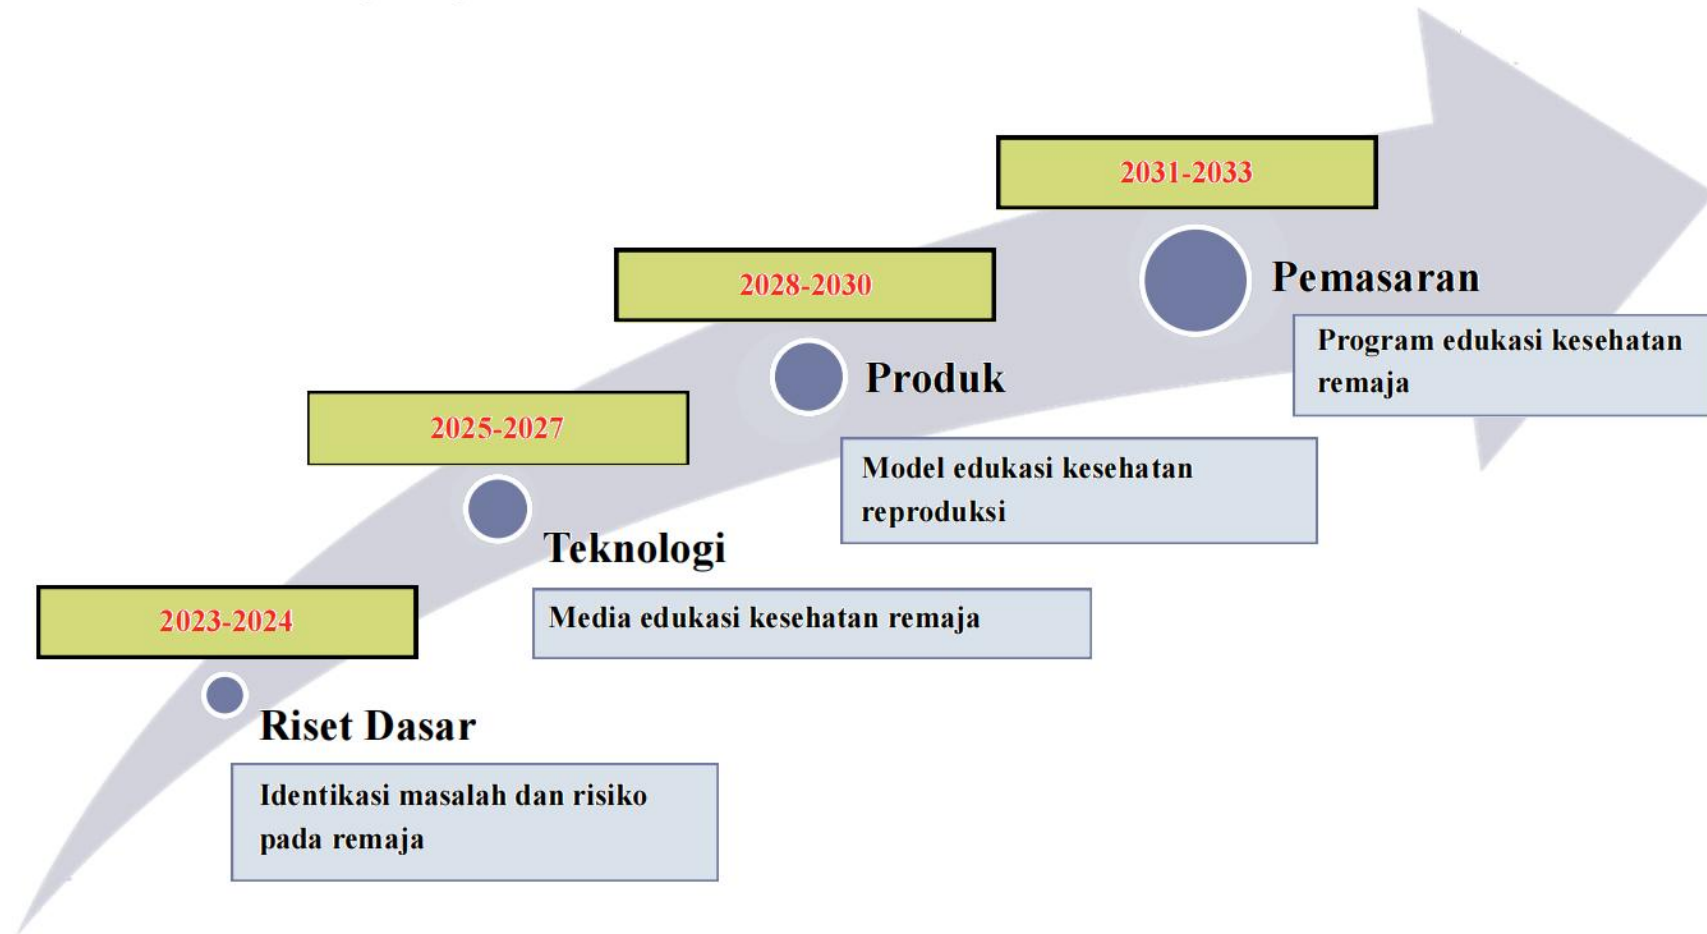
2023-2024

Riset Dasar

Identikasi masalah dan risiko pada remaja

2025-2027

Teknologi

Media edukasi kesehatan remaja

2028-2030

Produk

Model edukasi kesehatan reproduksi

2031-2033

Pemasaran

Program edukasi kesehatan remaja